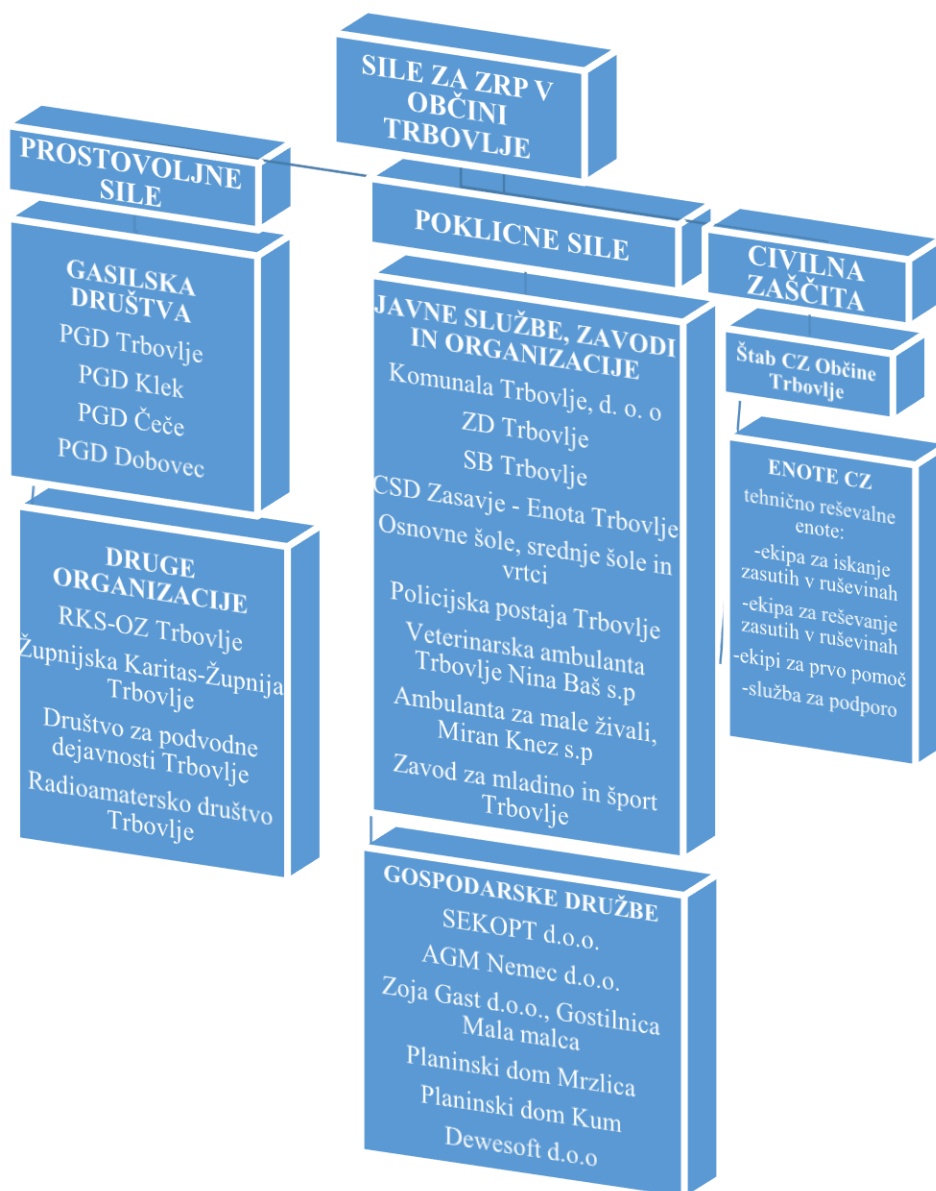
SILE ZA ZRP V OBČINI TRBOVLJE

PROSTOVOLJNE SILE

GASILSKA DRUŠTVA
PGD Trbovlje
PGD Klek
PGD Čeče
PGD Dobovec

DRUGE ORGANIZACIJE
RKS-OZ Trbovlje
Župnijska Karitas-Župnija Trbovlje
Društvo za podvodne dejavnosti Trbovlje
Radioamatersko društvo Trbovlje

POKLICNE SILE

JAVNE SLUŽBE, ZAVODI IN ORGANIZACIJE
Komunala Trbovlje, d. o. o
ZD Trbovlje
SB Trbovlje
CSD Zasavje - Enota Trbovlje
Osnovne šole, srednje šole in vrtci
Policijska postaja Trbovlje
Veterinarska ambulanta Trbovlje Nina Baš s.p
Ambulanta za male živali, Miran Knez s.p
Zavod za mladino in šport Trbovlje

GOSPODARSKE DRUŽBE
SEKOPT d.o.o.
AGM Nemec d.o.o.
Zoja Gast d.o.o., Gostilnica Mala malca
Planinski dom Mrzlica
Planinski dom Kum
Dewesoft d.o.o

CIVILNA ZAŠČITA

Štab CZ Občine Trbovlje

ENOTE CZ
tehnično reševalne enote:
-ekipa za iskanje zasutih v ruševinah
-ekipa za reševanje zasutih v ruševinah
-ekipi za prvo pomoč
-služba za podporo